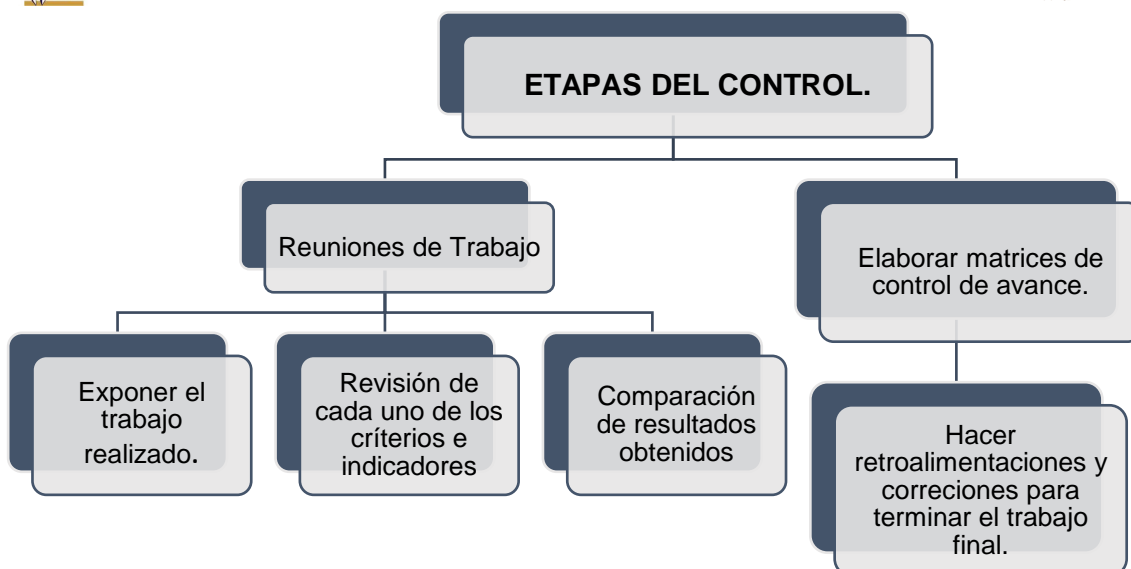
ETAPAS DEL CONTROL.

Reuniones de Trabajo

Exponer el trabajo realizado.

Revisión de cada uno de los críterios e indicadores

Comparación de resultados obtenidos

Elaborar matrices de control de avance.

Hacer retroalimentaciones y correciones para terminar el trabajo final.